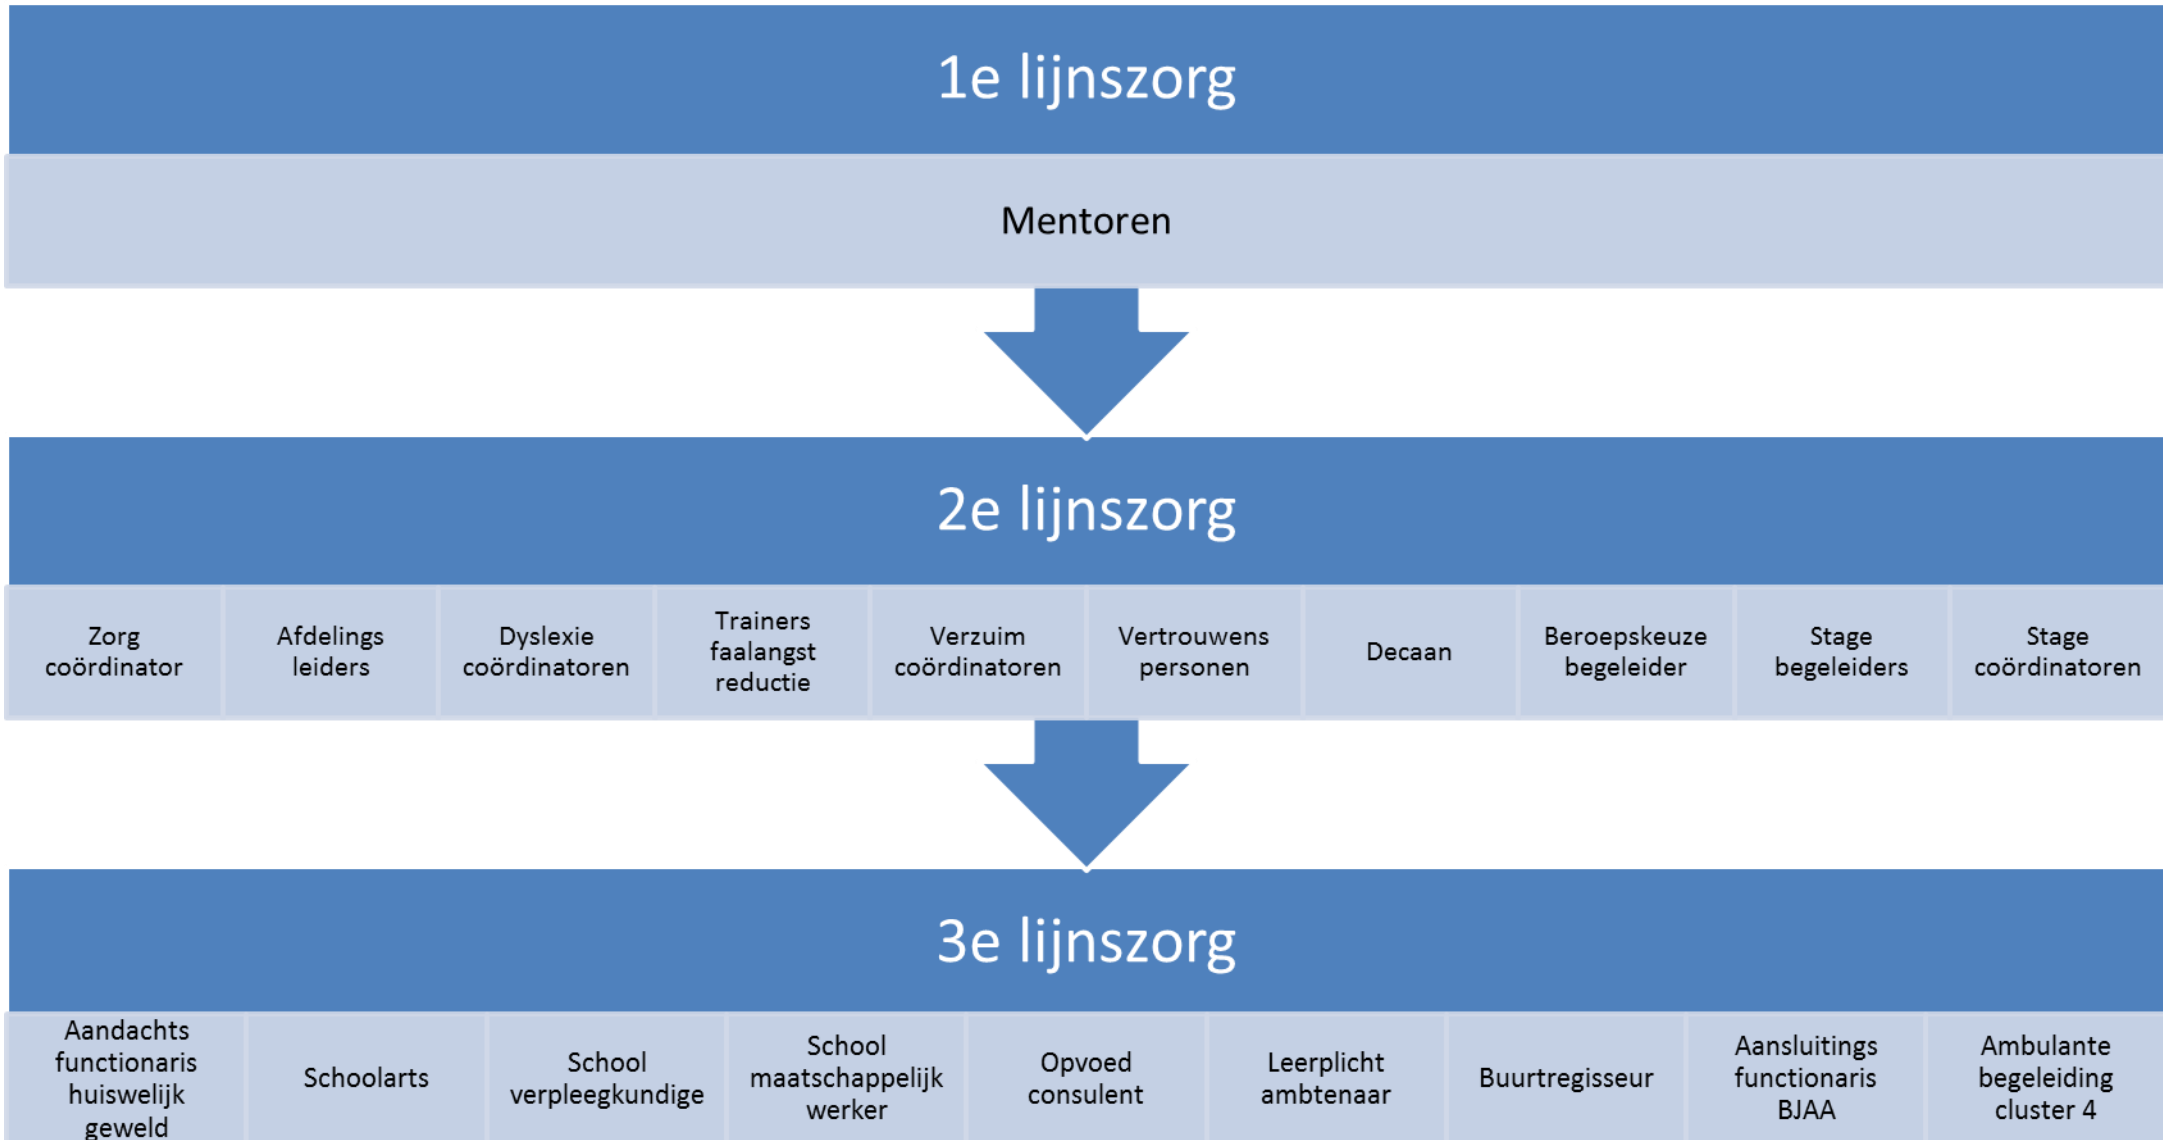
1e lijnszorg

Mentoren

2e lijnszorg

| Zorg coördinator | Afdelings leiders | Dyslexie coördinatoren | Trainers faalangst reductie | Verzuim coördinatoren | Vertrouwens personen | Decaan | Beroepskeuze begeleider | Stage begeleiders | Stage coördinatoren |
|---|---|---|---|---|---|---|---|---|---|

3e lijnszorg

| Aandachts functionaris huiswelijk geweld | Schoolarts | School verpleegkundige | School maatschappelijk werker | Opvoed consulent | Leerplicht ambtenaar | Buurtregisseur | Aansluitings functionaris BJAA | Ambulante begeleiding cluster 4 |
|---|---|---|---|---|---|---|---|---|